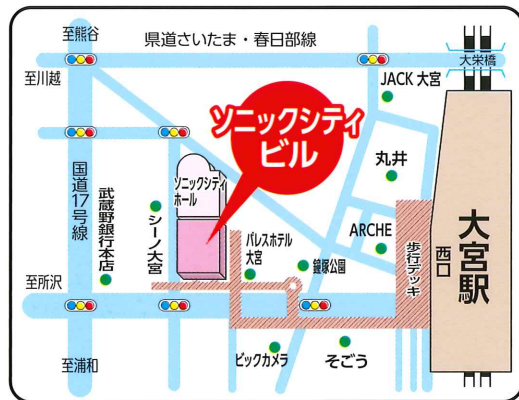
至熊谷

県道さいたま・春日部線

大栄橋

至川越

JACK 大宮

ソニックシティビル

丸井

国道17号線

武蔵野銀行本店

シーノ大宮

ソニックシティホール

パレスホテル大宮

鐘塚公園

ARCHE

歩行デッキ

大宮駅

西口

至所沢

ビックカメラ

そごう

至浦和